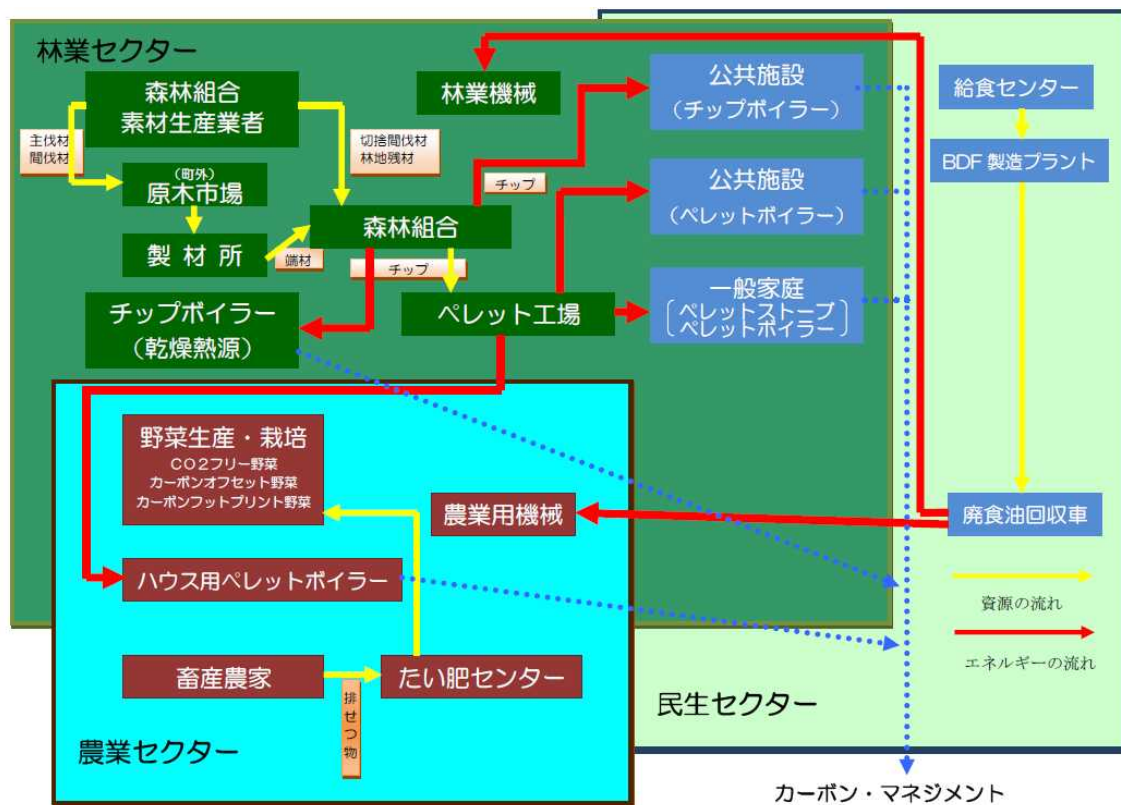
林業セクター

森林組合
素材生産業者

主伐材
間伐材

(町外)
原木市場

製 材 所

端材

切捨間伐材
林地残材

林業機械

チップ

森林組合

チップ

チップボイラー
(乾燥熱源)

ペレット工場

公共施設
(チップボイラー)

公共施設
(ペレットボイラー)

一般家庭
〔ペレットストーブ
ペレットボイラー〕

給食センター

BDF 製造プラント

廃食油回収車

野菜生産・栽培
CO2フリー野菜
カーボンオフセット野菜
カーボンフットプリント野菜

農業用機械

ハウス用ペレットボイラー

畜産農家

たい肥センター

排せつ物

農業セクター

資源の流れ

エネルギーの流れ

民生セクター

カーボン・マネジメント